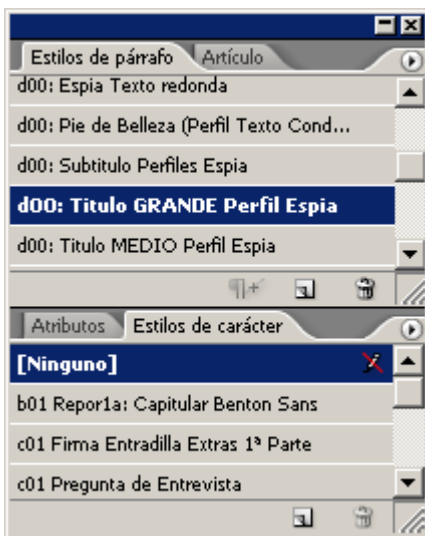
Estilos de párrafo
Artículo
d00: Espia Texto redonda
d00: Pie de Belleza (Perfil Texto Cond...
d00: Subtitulo Perfiles Espia
d00: Titulo GRANDE Perfil Espia
d00: Titulo MEDIO Perfil Espia

Atributos
Estilos de carácter
[Ninguno]
b01 Repor1a: Capitular Benton Sans
c01 Firma Entradilla Extras 1ª Parte
c01 Pregunta de Entrevista